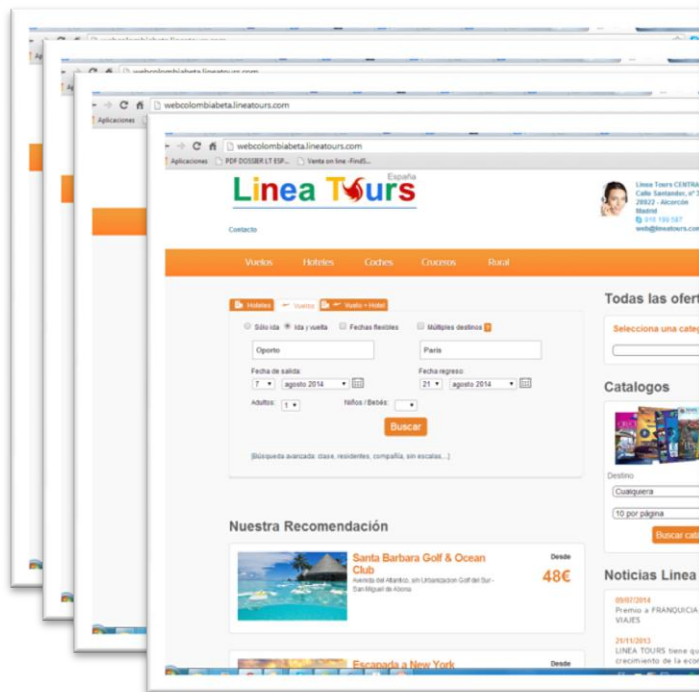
webcolombiabeta.lineatours.com

webcolombiabeta.lineatours.com

Aplicaciones

webcolombiabeta.lineatours.com

Aplicaciones PDF DOSSIER LT ESP... Venta on line -FindS...

Linea Tours España

Contacto

Linea Tours CENTRA
Calle Santander, nº 1
28922 - Alcorcón
Madrid
916 199 587
web@lineatours.co

Vuelos Hoteles Coches Cruceros Rural

Hoteles Vuelos Vuelo + Hotel

Sólo ida Ida y vuelta Fechas flexibles Múltiples destinos

Oporto

Paris

Fecha de salida:
7 agosto 2014

Fecha regreso:
21 agosto 2014

Adultos: 1

Niños / Bebés:

Buscar

[Búsqueda avanzada: clase, residentes, compañía, sin escalas,...]

Nuestra Recomendación

Santa Barbara Golf & Ocean Club
Avenida del Atlántico, s/n Urbanizacion Golf del Sur - San Miguel de Abona

Desde
48€

Escapada a New York

Desde

Todas las ofert

Selecciona una categ

Catalogos

Destino
Cualquiera
10 por página
Buscar cat

Noticias Linea

09/07/2014
Premio a FRANQUICIA
VIAJES

21/11/2013
LINEA TOURS tiene qu
crecimiento de la econ